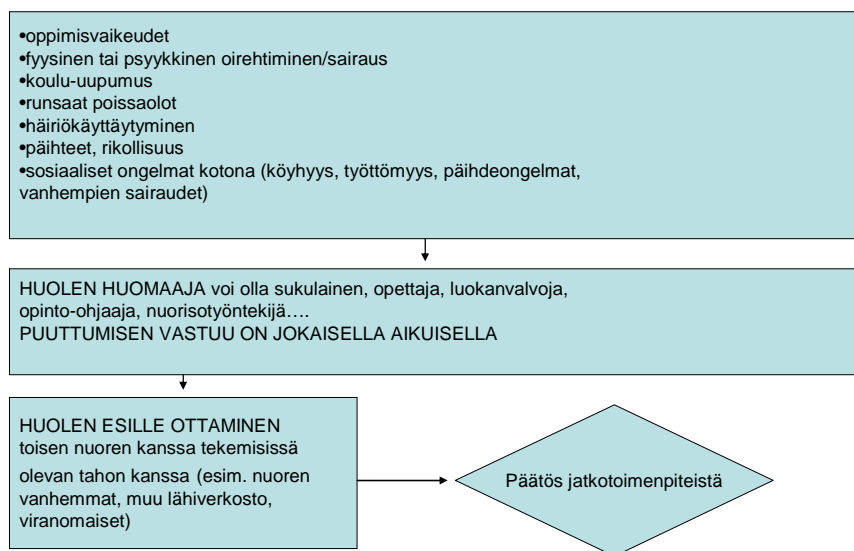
•oppimisvaikeudet
•fyysinen tai psyykkinen oirehtiminen/sairaus
•koulu-uupumus
•runsaat poissaolot
•häiriökäyttäytyminen
•päihteet, rikollisuus
•sosiaaliset ongelmat kotona (köyhyys, työttömyys, päihdeongelmat, vanhempien sairaudet)

HUOLEN HUOMAAJA voi olla sukulainen, opettaja, luokanvalvoja, opinto-ohjaaja, nuorisotyöntekijä….
PUUTTUMISEN VASTUU ON JOKAISELLA AIKUISELLA

HUOLEN ESILLE OTTAMINEN
toisen nuoren kanssa tekemisissä olevan tahon kanssa (esim. nuoren vanhemmat, muu lähiverkosto, viranomaiset)

Päätös jatkotoimenpiteistä